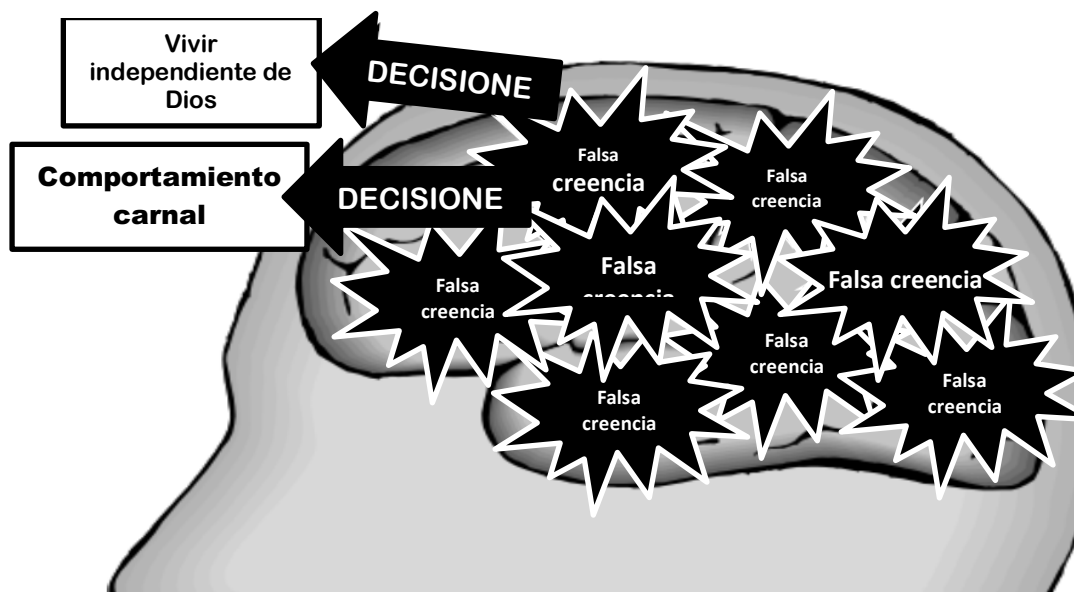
Vivir independiente de Dios

DECISIONE

Comportamiento carnal

DECISIONE

Falsa creencia

Falsa creencia

Falsa creencia

Falsa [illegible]

Falsa creencia

Falsa creencia

Falsa creencia

Falsa creencia

Falsa creencia